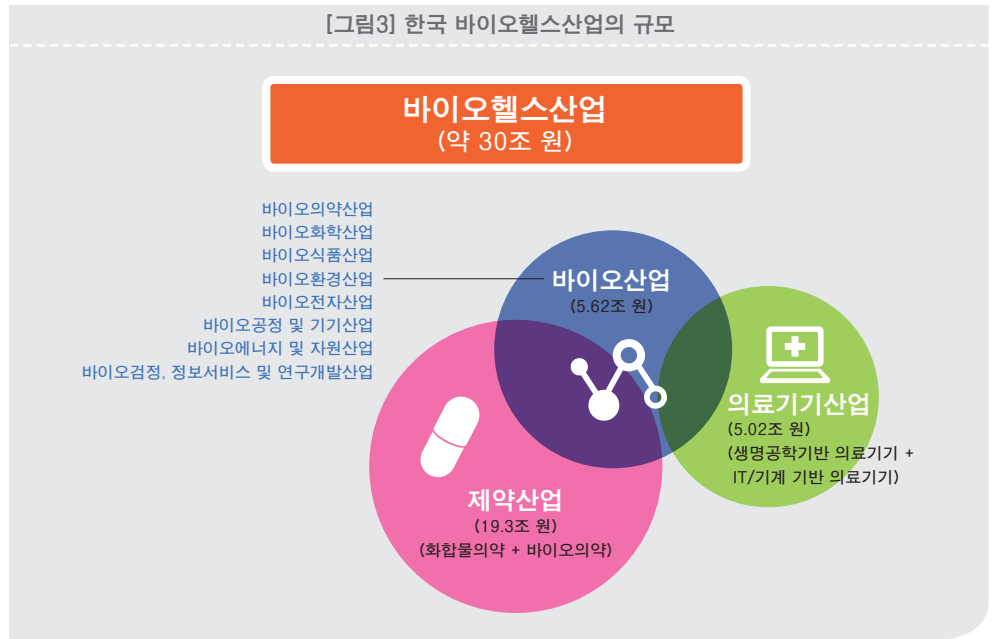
[그림3] 한국 바이오헬스산업의 규모

바이오헬스산업
(약 30조 원)

바이오의약산업
바이오화학산업
바이오식품산업
바이오환경산업
바이오전자산업
바이오공정 및 기기산업
바이오에너지 및 자원산업
바이오검정, 정보서비스 및 연구개발산업

바이오산업
(5.62조 원)

의료기기산업
(5.02조 원)
(생명공학기반 의료기기 + IT/기계 기반 의료기기)

제약산업
(19.3조 원)
(화합물의약 + 바이오의약)